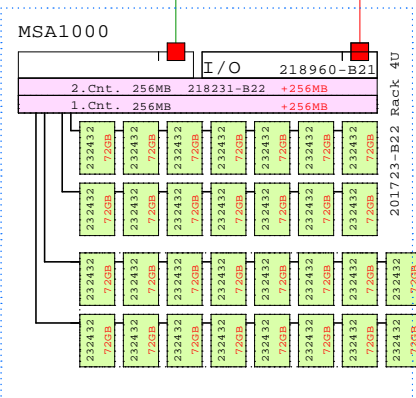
MSA1000

I/O 218960-B21

2.Cnt. 256MB 218231-B22 +256MB

1.Cnt. 256MB +256MB

201723-B22 Rack 4U

232432 72GB
232432 72GB
232432 72GB
232432 72GB
232432 72GB
232432 72GB
232432 72GB

232432 72GB
232432 72GB
232432 72GB
232432 72GB
232432 72GB
232432 72GB
232432 72GB

232432 72GB
232432 72GB
232432 72GB
232432 72GB
232432 72GB
232432 72GB
232432 72GB
232432 72GB

232432 72GB
232432 72GB
232432 72GB
232432 72GB
232432 72GB
232432 72GB
232432 72GB
232432 72GB